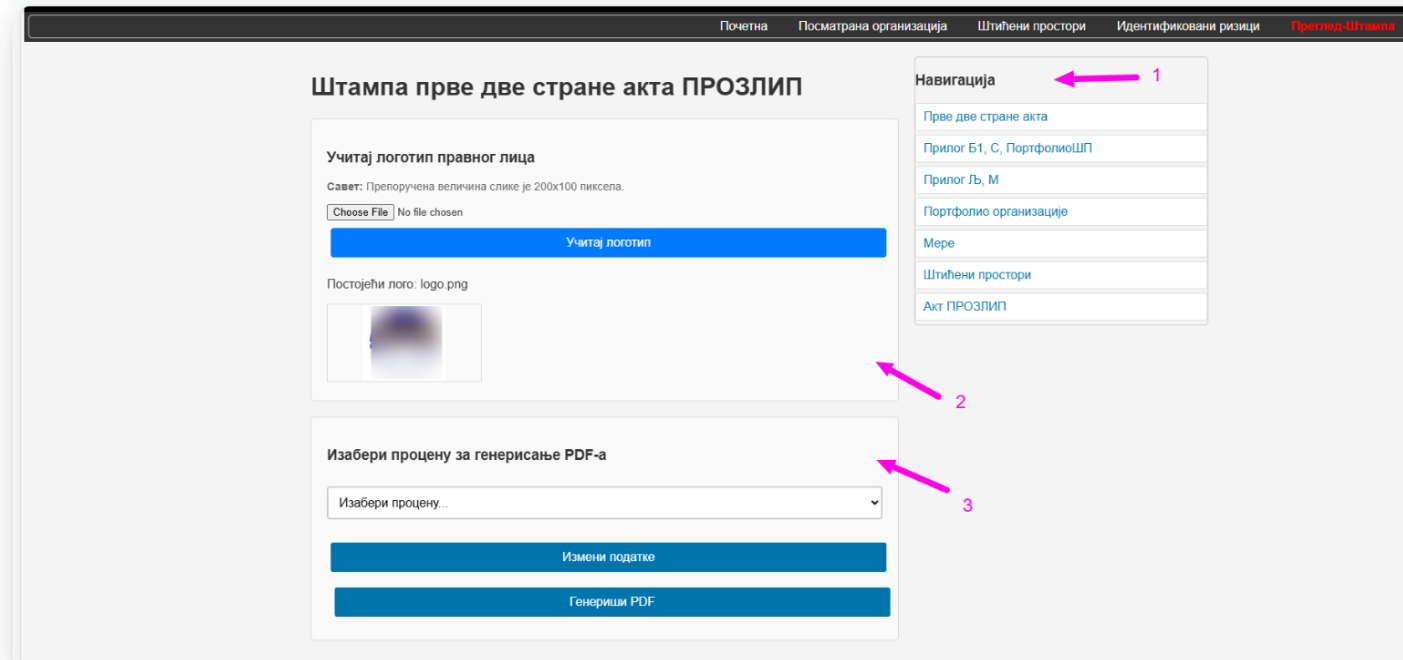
Почетна Посматрана организација Штићени простори Идентификовани ризици Преглед-Штампа

Штампа прве две стране акта ПРОЗЛИП

Учитај логотип правног лица

**Савет:** Препоручена величина слике је 200x100 пиксела.

Choose File No file chosen

Учитај логотип

Постојећи лого: logo.png

Изабери процену за генерисање PDF-а

Изабери процену...

Измени податке

Генериши PDF

Навигација

1

Прве две стране акта

Прилог Б1, С, ПортфолиоШП

Прилог Љ, М

Портфолио организације

Мере

Штићени простори

Акт ПРОЗЛИП

2

3